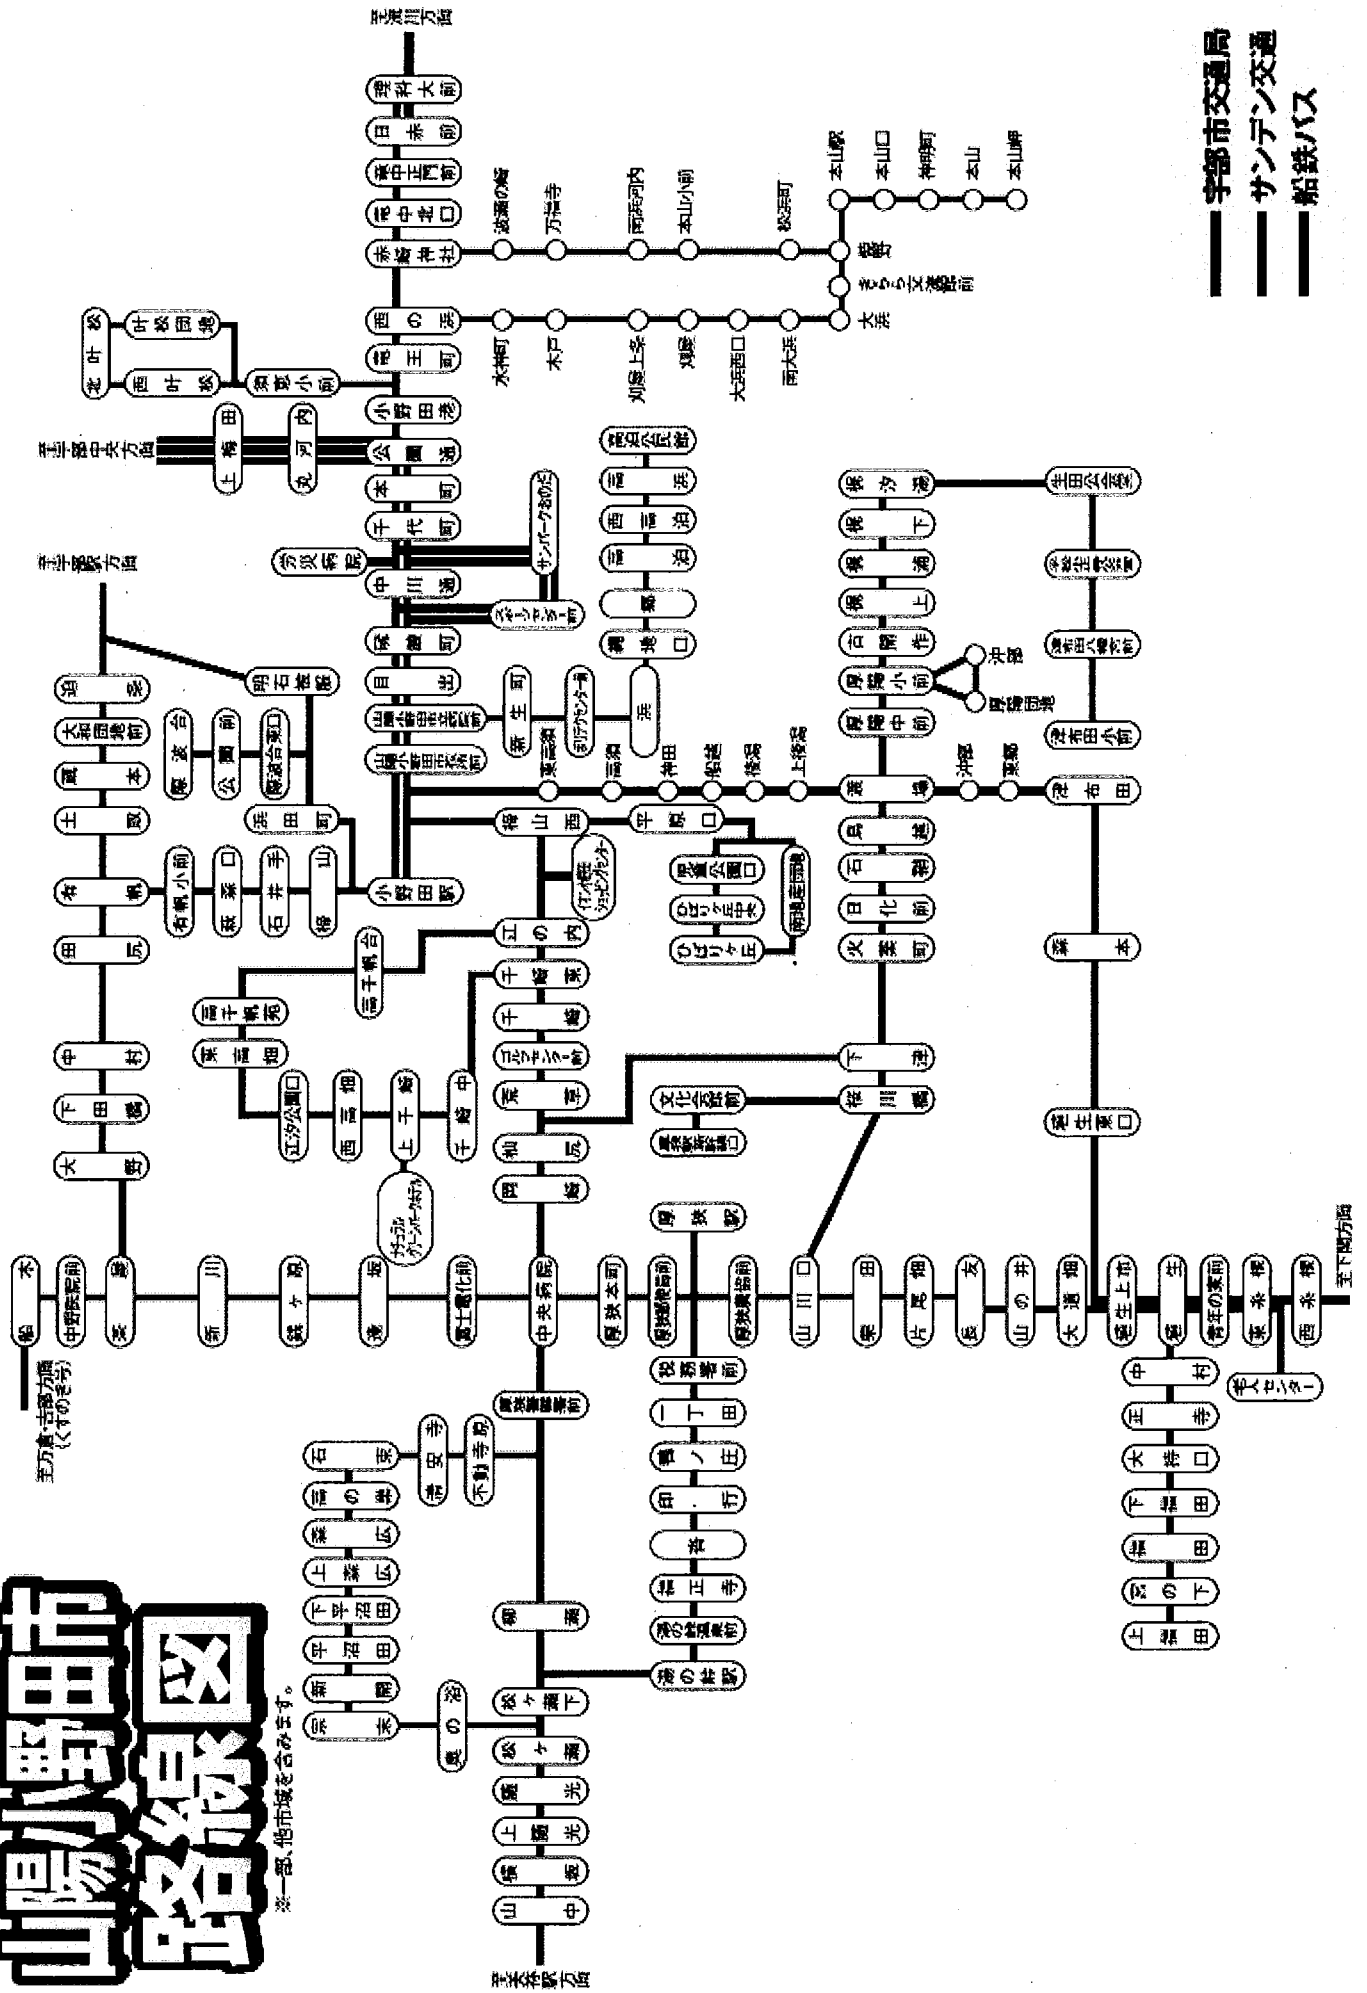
山陽小野田市
路線図

※一部、他市域を含みます。

宇部市交通局
サンデン交通
船鉄バス

至美祢方面
至宇部中央方面
至宇部駅方面
至下関方面
至万倉・吉部方面（くすのき号）
至厚狭駅方面

理科大前
日赤前
高中正門前
高中北口
赤崎神社
西の浜
竜王町
小野田港
公園通
本町
千代町
中川通
栄町
日出
山陽小野田市役所前
山陽小野田市民病院前

波瀬の鼻
万福寺
西浜河内
本山小前
松浜町
刈屋
きららス交流館前
大浜
本山駅
本山口
神明町
本山
本山岬
水神町
木戸
刈屋上条
焼野
大浜西口
西大浜

叶松
叶松団地
北叶松
西叶松
須恵小前
上梅田
梅田
河内
丸河内

労災病院
サンパークおのだ
ホームセンター前
高泊公民館
高浜
西高泊
高泊
東
高泊口
浜
新生町
東高泊
東新川
新生町
リフレッシュセンター前
高泉
沖田
船越
後潟
上後潟

明石新地
迫条
大和団地前
蔵本
土蔵
有帆
田尻
中村
下田橋
大野
陣台
陣ヶ坂
公園前
陣ヶ坂東口
浜田町
有帆小前
蔵口
石井手
山
埴
小野田駅
高千帆台
高千帆
東高畑
江汐公園口
西高畑
上千崎
千崎
千崎中
江の内
千崎東
千崎
ゴルフセンター前
東京
柏尻
岡崎
梅山西
平原口
イオン小野田ショッピングセンター
厚狭公園口
ひばりヶ丘中央
ひばりヶ丘
南総合団地
サンパーク前
グリーンパークホテル

梶汐
梶下
梶通
梶上
古開作
厚陽小前
厚陽中前
沖田
厚陽団地
梶
浅海
貝満
石町
日化前
火薬町
下津
桜川橋
文化会館前
厚狭高校前入口

生田公会堂
生田公民館
埴生前
埴生八幡宮前
津布田小前
津布田
森本
埴生東口

厚狭駅
厚狭病院前
厚狭高校前
山川口
岡田
片尾畑
厚狭
山の井
大通畑
埴生上市
埴生
埴生の浜前
西糸根
糸根
東糸根
老人センター
中村
王寺
大持口
下津田
津田
宮の下
上津田

松ヶ瀬
松ヶ瀬
松ヶ瀬下
蔵光
上蔵光
梅坂
山中
原
湯ノ峠
浅野
湯の峠東
湯の峠駅
大正寺
郷
寺ノ丘
郡
一丁田
総務東前
厚狭本町
中央病院
西厚狭
新川
鴨ヶ巣
浜
高千帆
西高泊
厚狭日化前
宇部工業高前
船木
宇部医院前

石東
西の田
森広
上森広
下平沼田
平沼田
新開
東末
寒の浴
安寺
不動寺駅
日化前